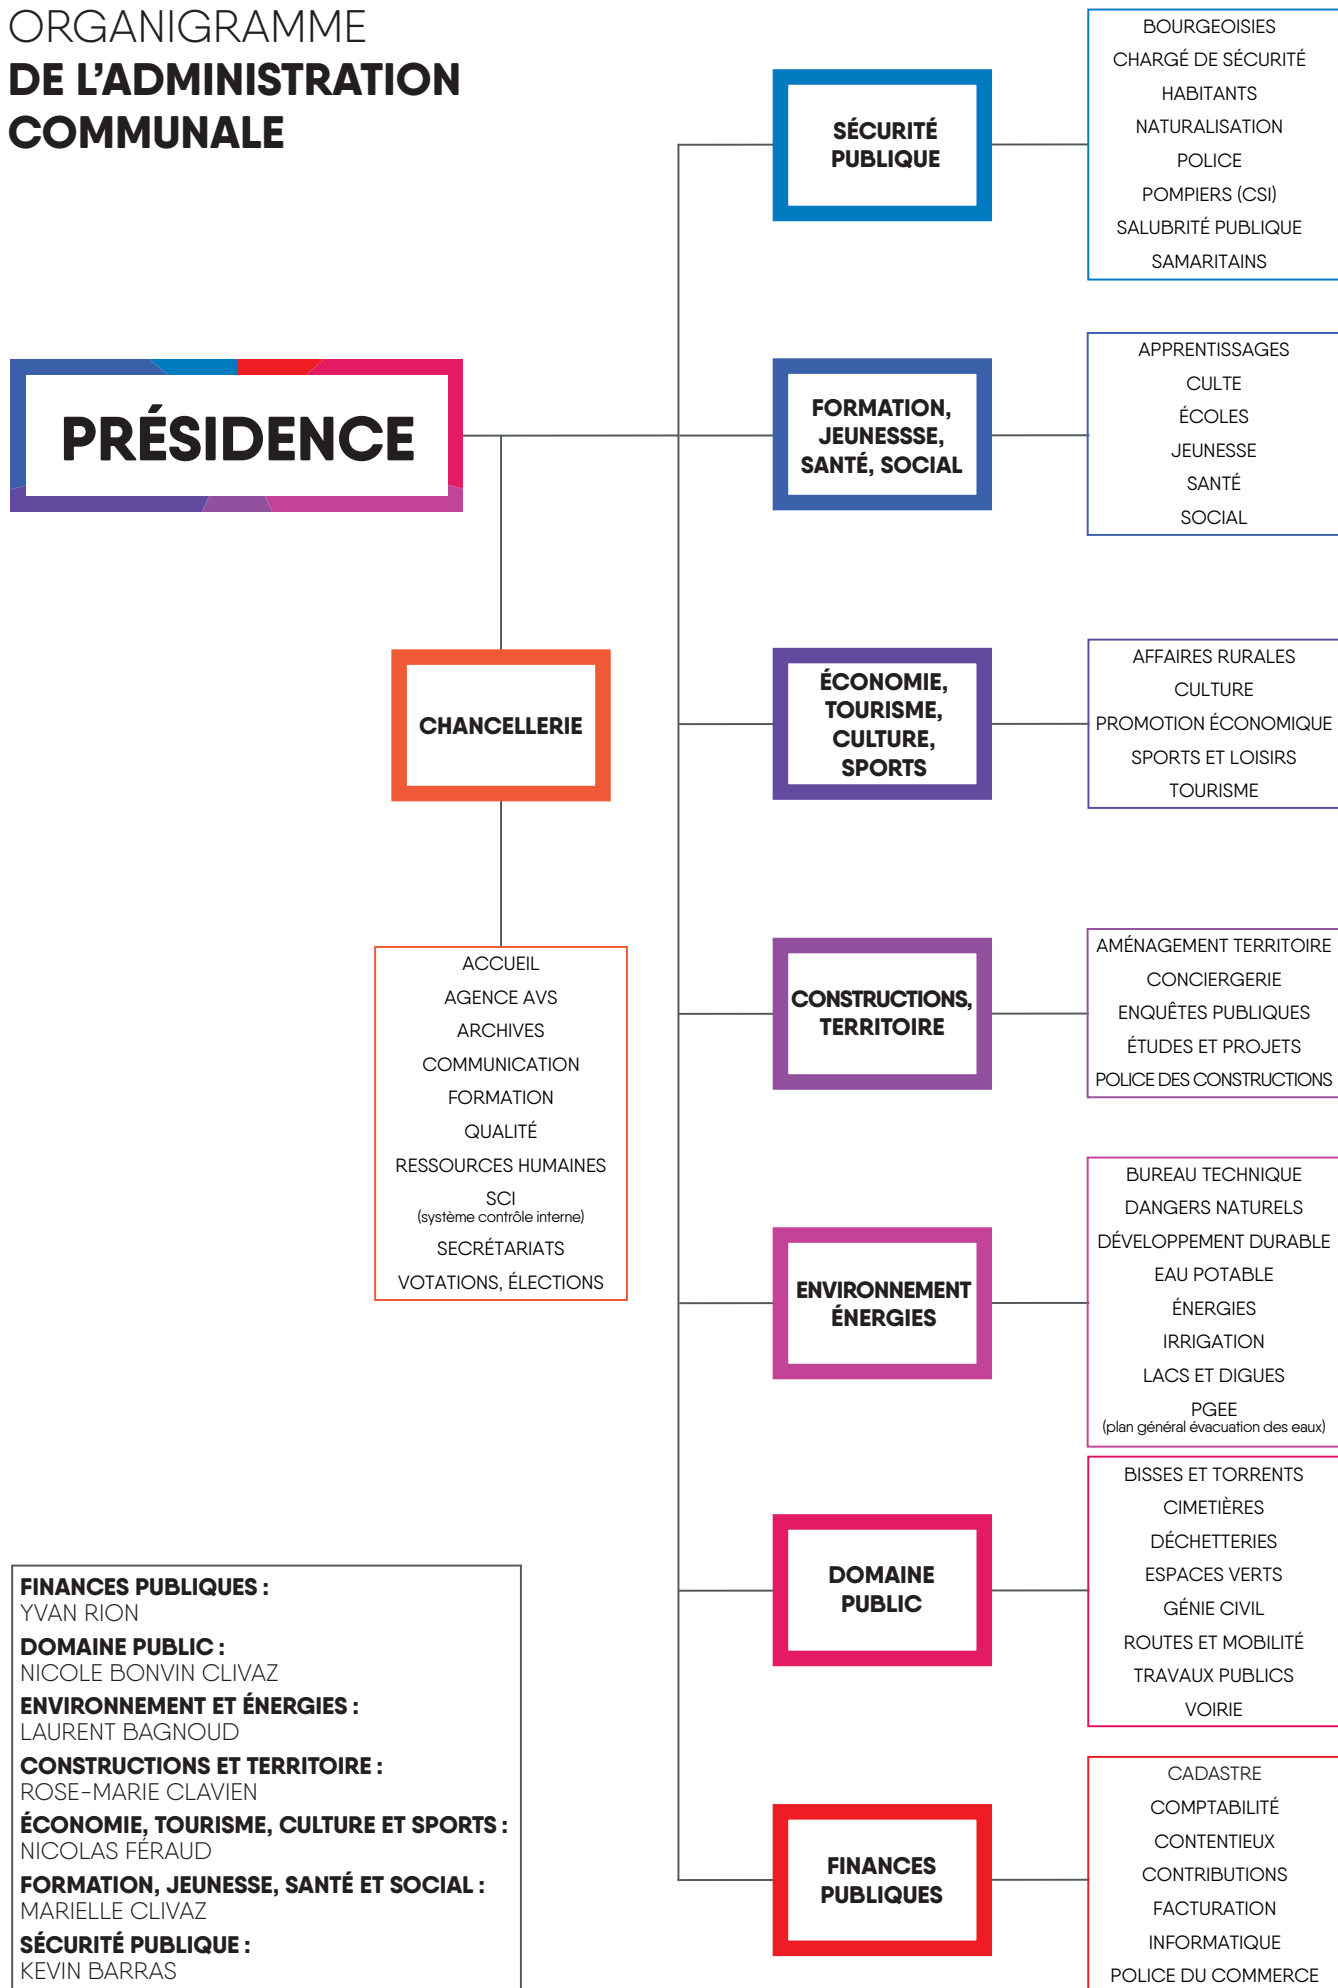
ORGANIGRAMME
DE L'ADMINISTRATION COMMUNALE

PRÉSIDENCE

CHANCELLERIE

ACCUEIL
AGENCE AVS
ARCHIVES
COMMUNICATION
FORMATION
QUALITÉ
RESSOURCES HUMAINES
SCI
(système contrôle interne)
SECRÉTARIATS
VOTATIONS, ÉLECTIONS

SÉCURITÉ PUBLIQUE

BOURGEOISIES
CHARGÉ DE SÉCURITÉ
HABITANTS
NATURALISATION
POLICE
POMPIERS (CSI)
SALUBRITÉ PUBLIQUE
SAMARITAINS

FORMATION, JEUNESSSE, SANTÉ, SOCIAL

APPRENTISSAGES
CULTE
ÉCOLES
JEUNESSE
SANTÉ
SOCIAL

ÉCONOMIE, TOURISME, CULTURE, SPORTS

AFFAIRES RURALES
CULTURE
PROMOTION ÉCONOMIQUE
SPORTS ET LOISIRS
TOURISME

CONSTRUCTIONS, TERRITOIRE

AMÉNAGEMENT TERRITOIRE
CONCIERGERIE
ENQUÊTES PUBLIQUES
ÉTUDES ET PROJETS
POLICE DES CONSTRUCTIONS

ENVIRONNEMENT ÉNERGIES

BUREAU TECHNIQUE
DANGERS NATURELS
DÉVELOPPEMENT DURABLE
EAU POTABLE
ÉNERGIES
IRRIGATION
LACS ET DIGUES
PGEE
(plan général évacuation des eaux)

DOMAINE PUBLIC

BISSES ET TORRENTS
CIMETIÈRES
DÉCHETTERIES
ESPACES VERTS
GÉNIE CIVIL
ROUTES ET MOBILITÉ
TRAVAUX PUBLICS
VOIRIE

FINANCES PUBLIQUES

CADASTRE
COMPTABILITÉ
CONTENTIEUX
CONTRIBUTIONS
FACTURATION
INFORMATIQUE
POLICE DU COMMERCE

FINANCES PUBLIQUES :
YVAN RION
DOMAINE PUBLIC :
NICOLE BONVIN CLIVAZ
ENVIRONNEMENT ET ÉNERGIES :
LAURENT BAGNOUD
CONSTRUCTIONS ET TERRITOIRE :
ROSE-MARIE CLAVIEN
ÉCONOMIE, TOURISME, CULTURE ET SPORTS :
NICOLAS FÉRAUD
FORMATION, JEUNESSE, SANTÉ ET SOCIAL :
MARIELLE CLIVAZ
SÉCURITÉ PUBLIQUE :
KEVIN BARRAS